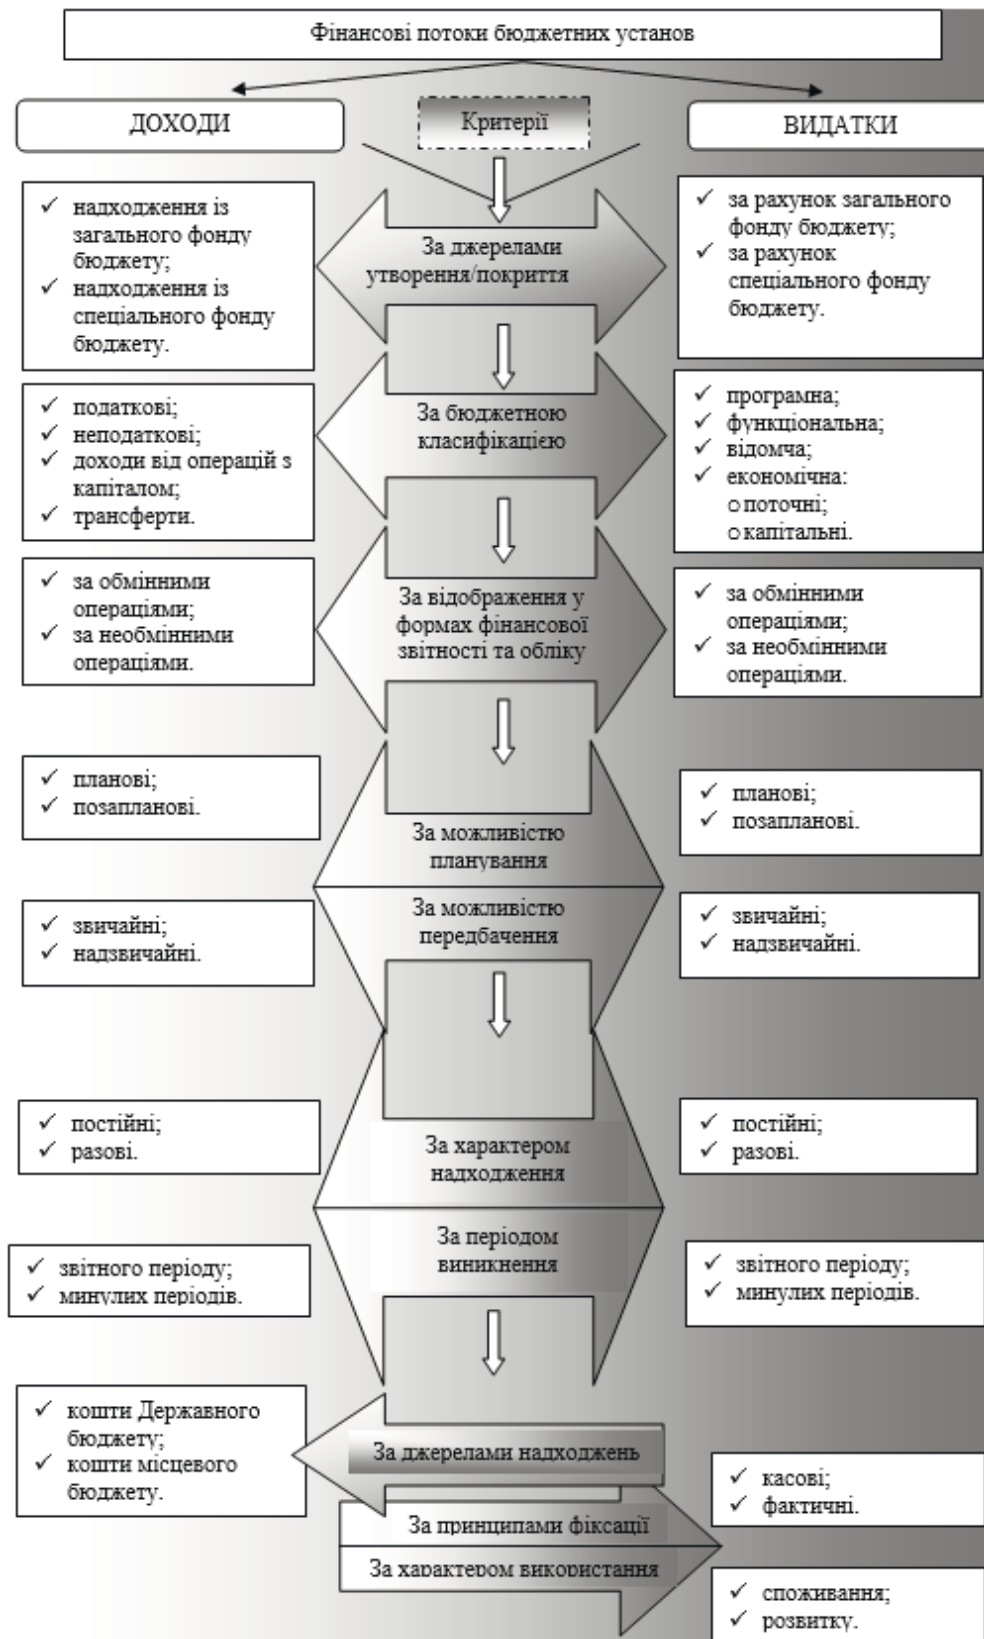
Фінансові потоки бюджетних установ

ДОХОДИ

Критерії

ВИДАТКИ

✓ надходження із загального фонду бюджету;
✓ надходження із спеціального фонду бюджету.

За джерелами утворення/покриття

✓ за рахунок загального фонду бюджету;
✓ за рахунок спеціального фонду бюджету.

✓ податкові;
✓ неподаткові;
✓ доходи від операцій з капіталом;
✓ трансферти.

За бюджетною класифікацією

✓ програмна;
✓ функціональна;
✓ відомча;
✓ економічна:
○ поточні;
○ капітальні.

✓ за обмінними операціями;
✓ за необмінними операціями.

За відображення у формах фінансової звітності та обліку

✓ за обмінними операціями;
✓ за необмінними операціями.

✓ планові;
✓ позапланові.

За можливістю планування

✓ планові;
✓ позапланові.

✓ звичайні;
✓ надзвичайні.

За можливістю передбачення

✓ звичайні;
✓ надзвичайні.

✓ постійні;
✓ разові.

За характером надходження

✓ постійні;
✓ разові.

✓ звітного періоду;
✓ минулих періодів.

За періодом виникнення

✓ звітного періоду;
✓ минулих періодів.

✓ кошти Державного бюджету;
✓ кошти місцевого бюджету.

За джерелами надходжень

✓ касові;
✓ фактичні.

За принципами фіксації

За характером використання

✓ споживання;
✓ розвитку.